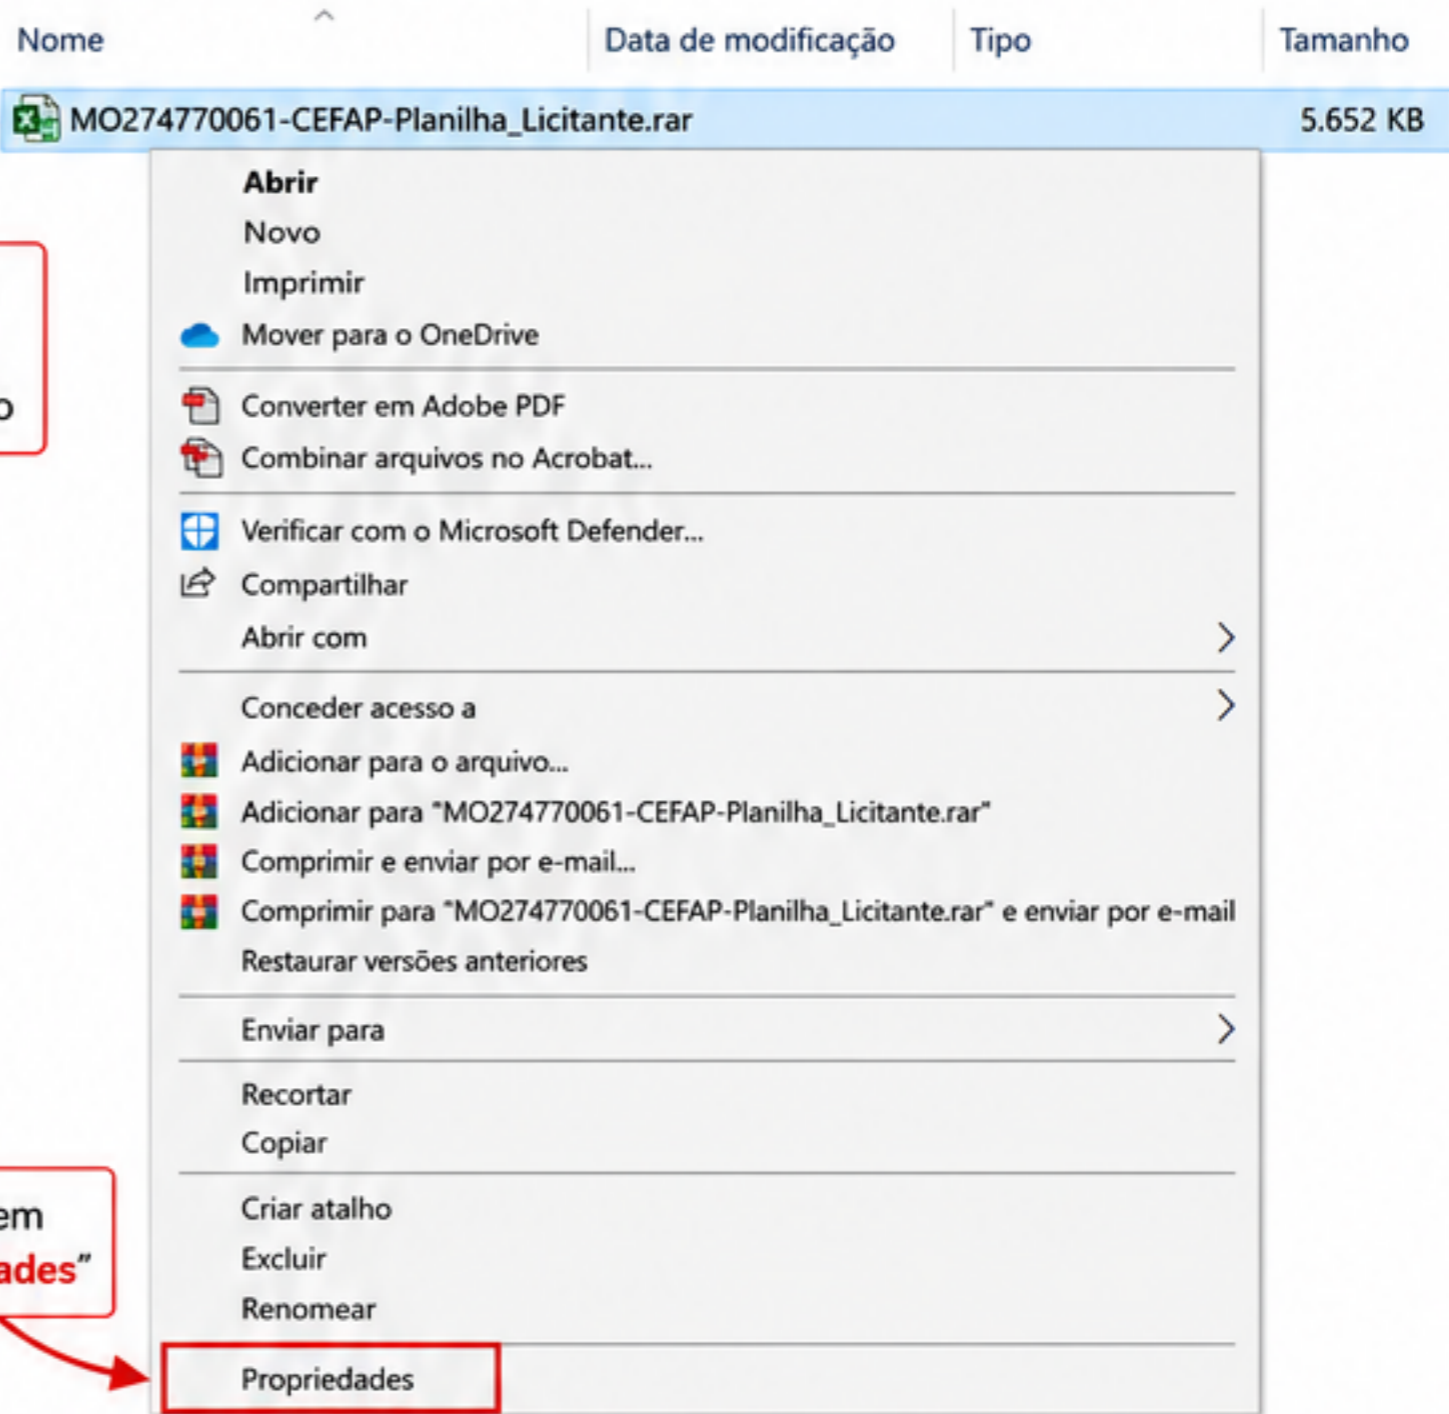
| Nome | Data de modificação | Tipo | Tamanho |
|---|---|---|---|
| MO274770061-CEFAP-Planilha_Licitante.rar | | | 5.652 KB |

Abrir
Novo
Imprimir
Mover para o OneDrive
Converter em Adobe PDF
Combinar arquivos no Acrobat...
Verificar com o Microsoft Defender...
Compartilhar
Abrir com
Conceder acesso a
Adicionar para o arquivo...
Adicionar para "MO274770061-CEFAP-Planilha_Licitante.rar"
Comprimir e enviar por e-mail...
Comprimir para "MO274770061-CEFAP-Planilha_Licitante.rar" e enviar por e-mail
Restaurar versões anteriores
Enviar para
Recortar
Copiar
Criar atalho
Excluir
Renomear
Propriedades

o

em
ades"